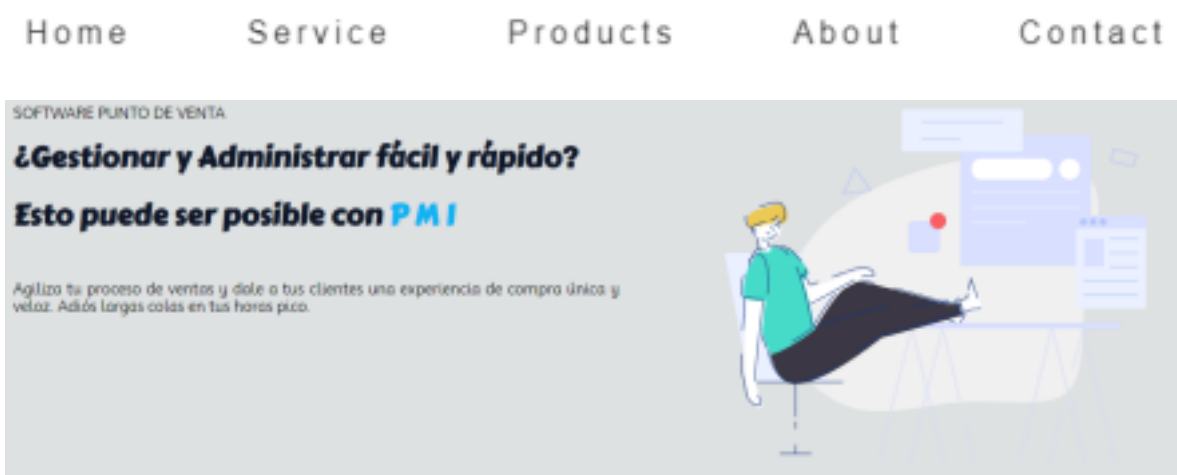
Home Service Products About Contact

SOFTWARE PUNTO DE VENTA

¿Gestionar y Administrar fácil y rápido?

Esto puede ser posible con PMI

Agiliza tu proceso de ventas y dale a tus clientes una experiencia de compra única y veloz. Adiós Largas colas en tus horas pico.